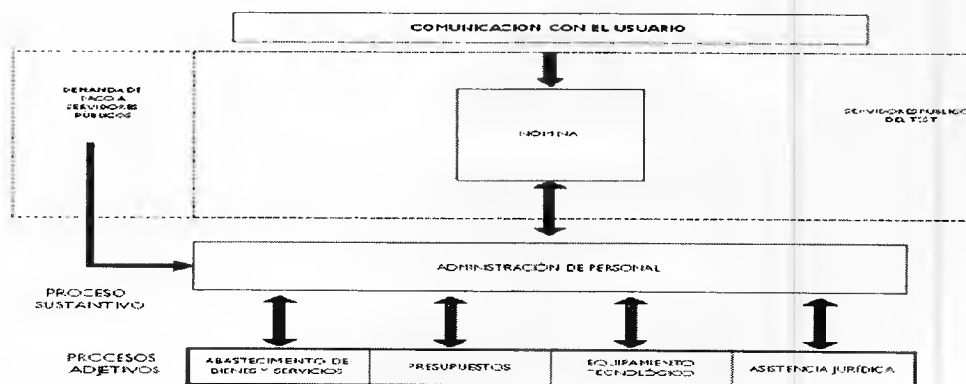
COMUNICACION CON EL USUARIO

DEMANDA DE PAGO A SERVIDORES PUBLICOS

NOMINA

SERVIDORES PUBLICOS DEL TSJT

ADMINISTRACIÓN DE PERSONAL

PROCESO SUSTANTIVO

PROCESOS ADJETIVOS

| ABASTECIMIENTO DE BIENES Y SERVICIOS | PRESUPUESTOS | EQUIPAMIENTO TECNOLÓGICO | ASISTENCIA JURÍDICA |
|---|---|---|---|